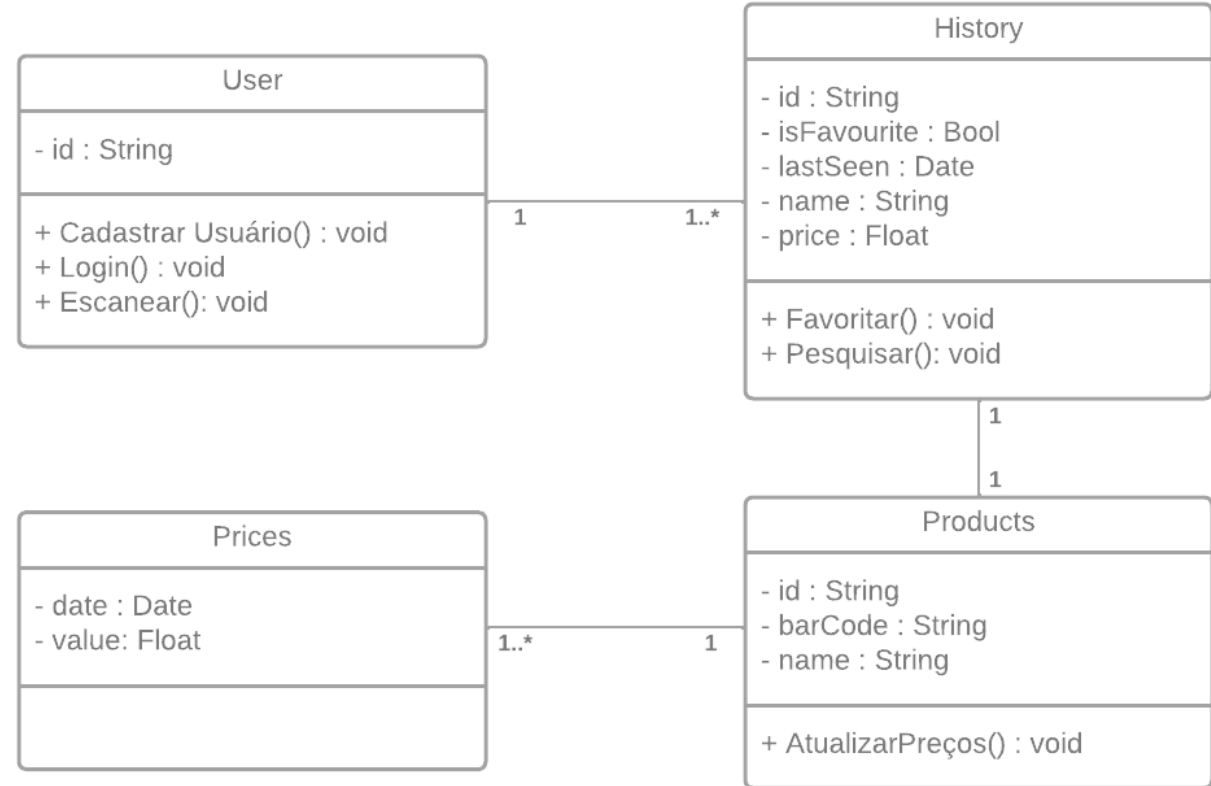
User

- id : String

+ Cadastrar Usuário() : void
+ Login() : void
+ Escanear(): void

1

1..*

History

- id : String
- isFavourite : Bool
- lastSeen : Date
- name : String
- price : Float

+ Favoritar() : void
+ Pesquisar(): void

1

1

Prices

- date : Date
- value: Float

1..*

1

Products

- id : String
- barCode : String
- name : String

+ AtualizarPreços() : void